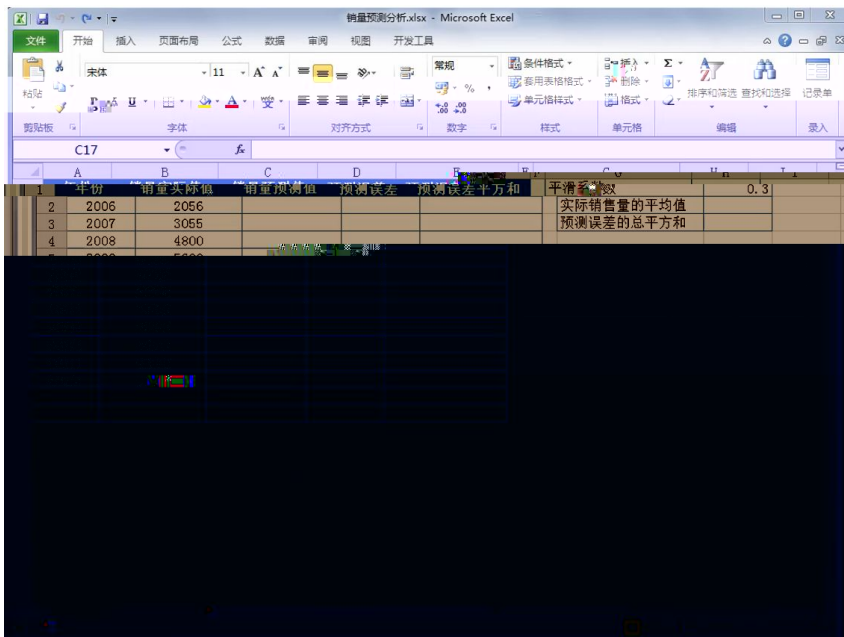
销量预测分析.xlsx - Microsoft Excel

文件 开始 插入 页面布局 公式 数据 审阅 视图 开发工具

宋体 11 常规 条件格式 套用表格格式 单元格样式 插入 删除 格式 排序和筛选 查找和选择 记录单

粘贴 剪贴板 字体 对齐方式 数字 样式 单元格 编辑 录入

C17 fx

| | A | B | C | D | E | F | G | H | I |
|---|---|---|---|---|---|---|---|---|---|
| 1 | 年份 | 销量实际值 | 销量预测值 | 预测误差 | 预测误差平方和 | | 平滑系数 | 0.3 | |
| 2 | 2006 | 2056 | | | | | 实际销售量的平均值 | | |
| 3 | 2007 | 3055 | | | | | 预测误差的总平方和 | | |
| 4 | 2008 | 4800 | | | | | | | |
| 5 | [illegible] | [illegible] | | | | | | | |